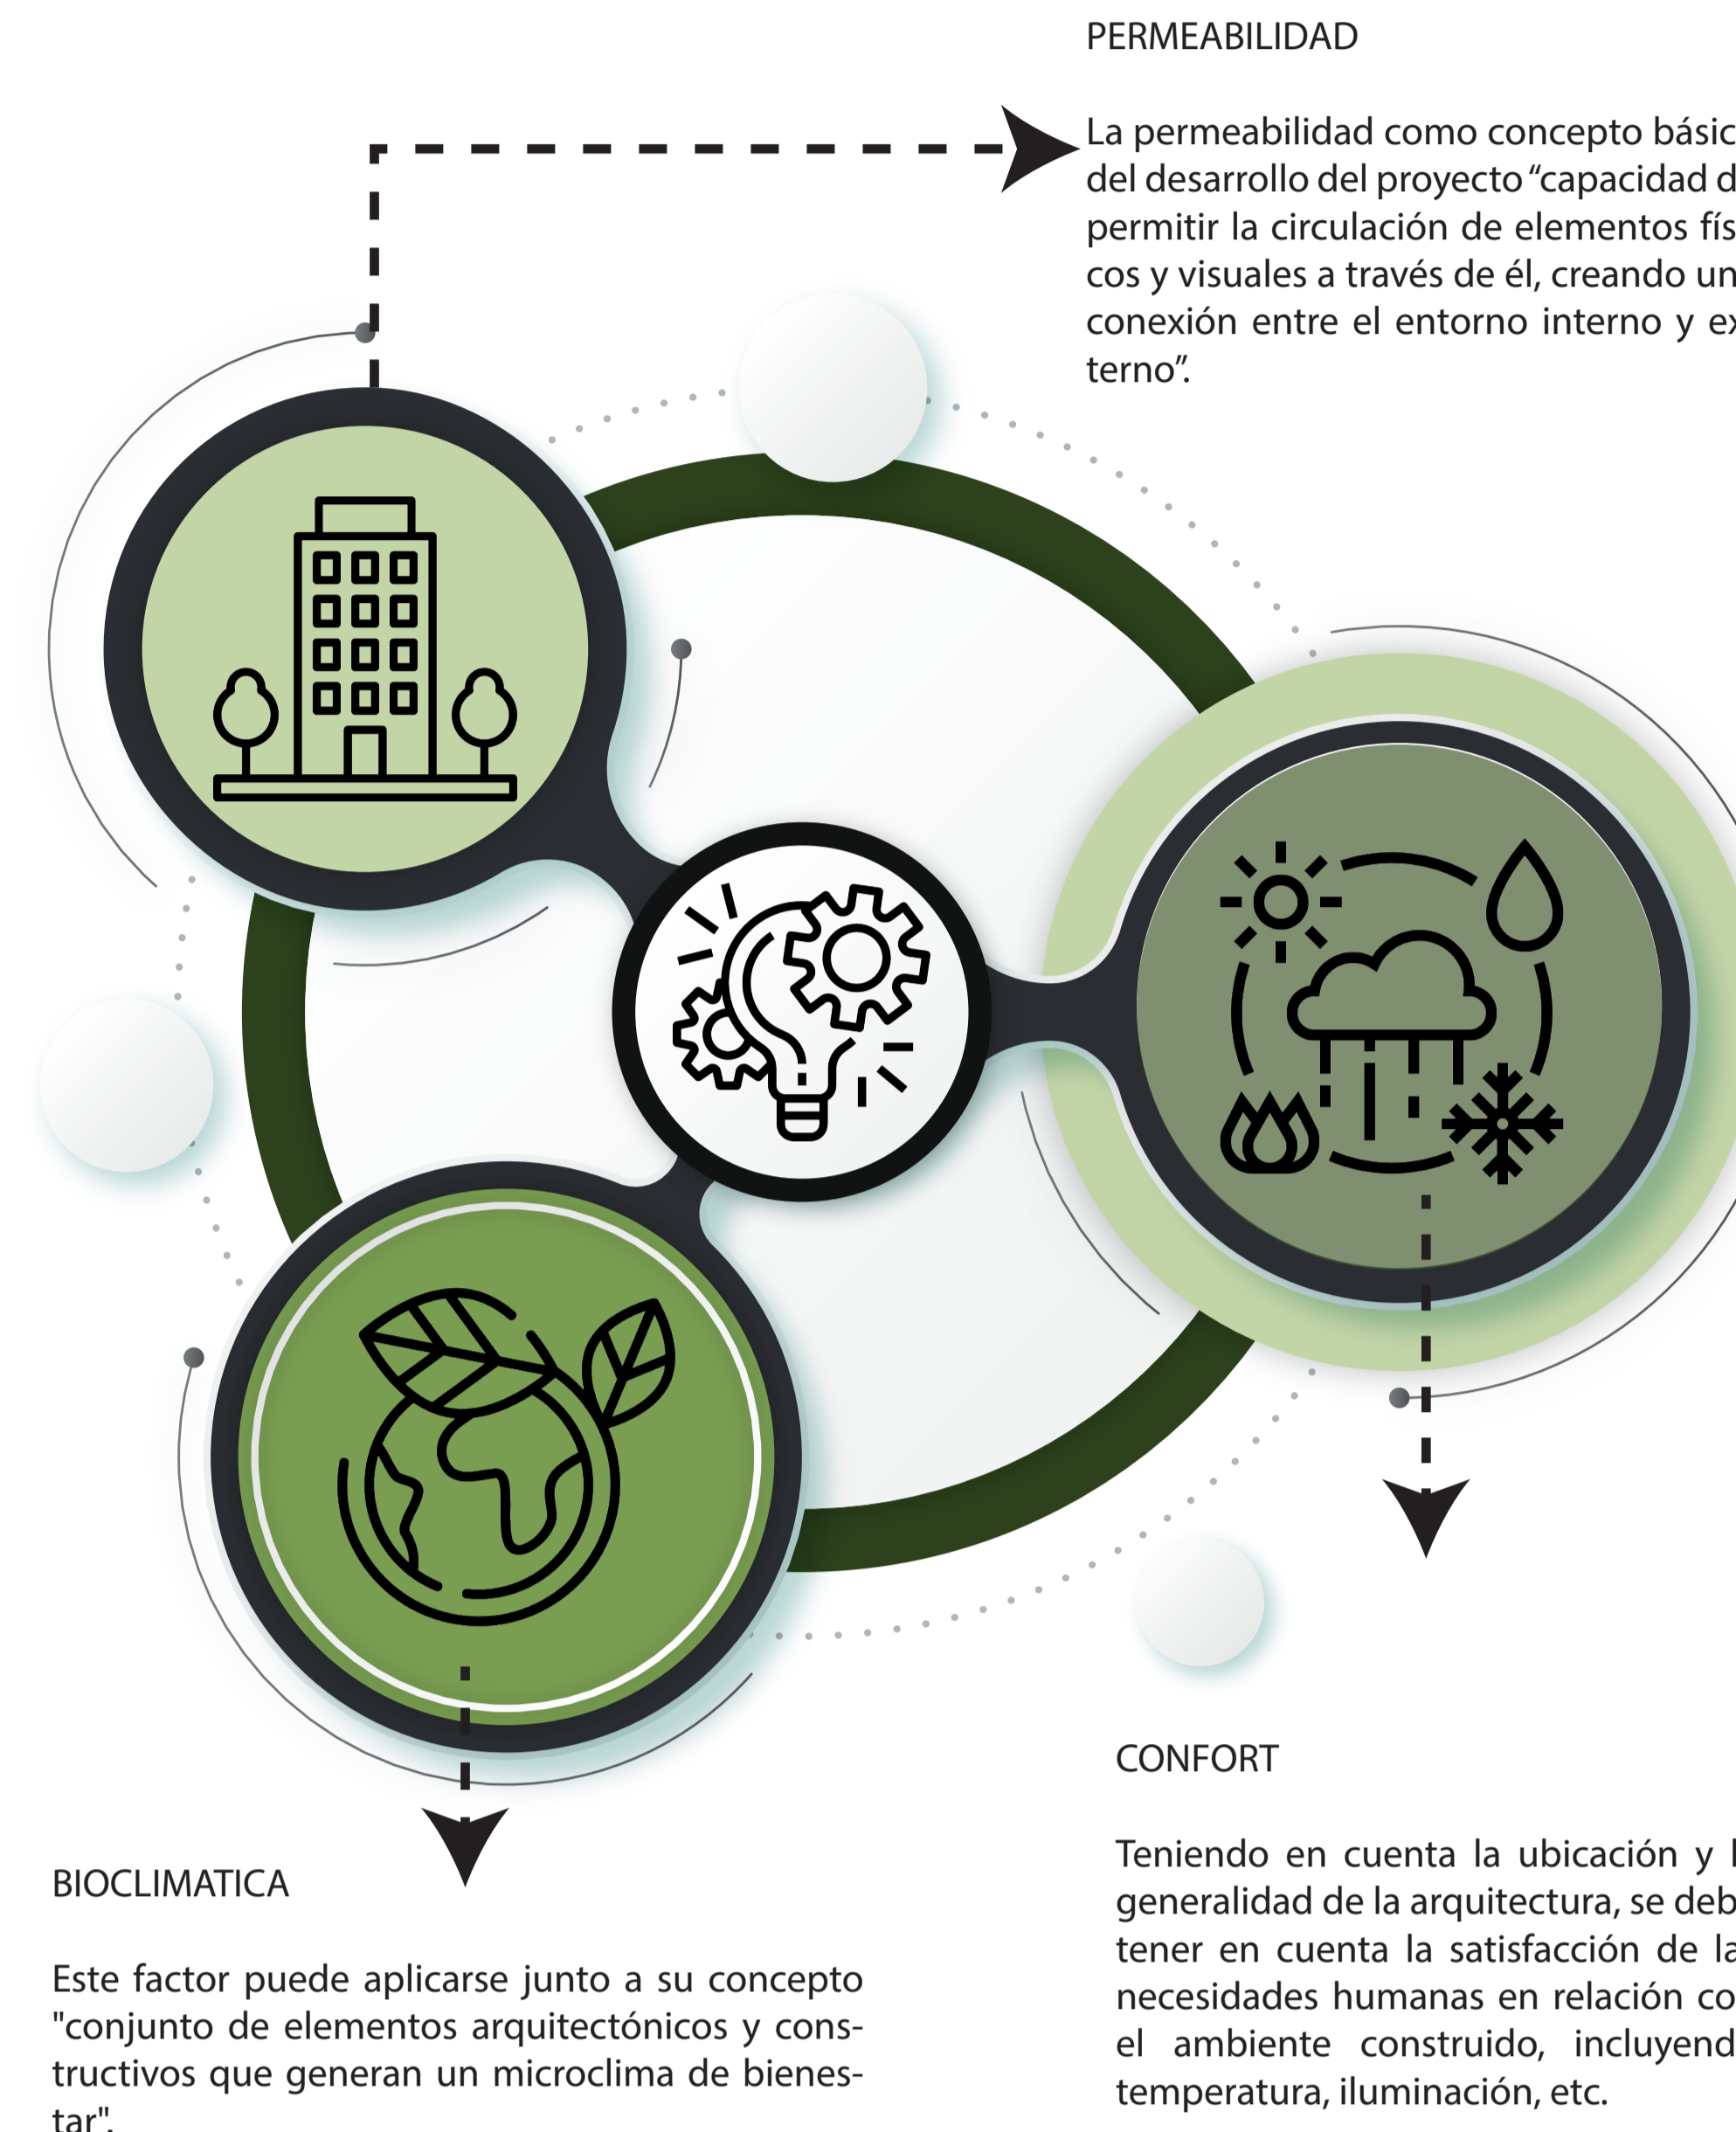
PERMEABILIDAD

La permeabilidad como concepto básic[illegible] del desarrollo del proyecto "capacidad d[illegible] permitir la circulación de elementos fís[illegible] cos y visuales a través de él, creando un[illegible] conexión entre el entorno interno y ex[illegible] terno".

CONFORT

Teniendo en cuenta la ubicación y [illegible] generalidad de la arquitectura, se deb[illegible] tener en cuenta la satisfacción de la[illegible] necesidades humanas en relación co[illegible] el ambiente construido, incluyend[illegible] temperatura, iluminación, etc.

BIOCLIMATICA

Este factor puede aplicarse junto a su concepto "conjunto de elementos arquitectónicos y constructivos que generan un microclima de bienestar".